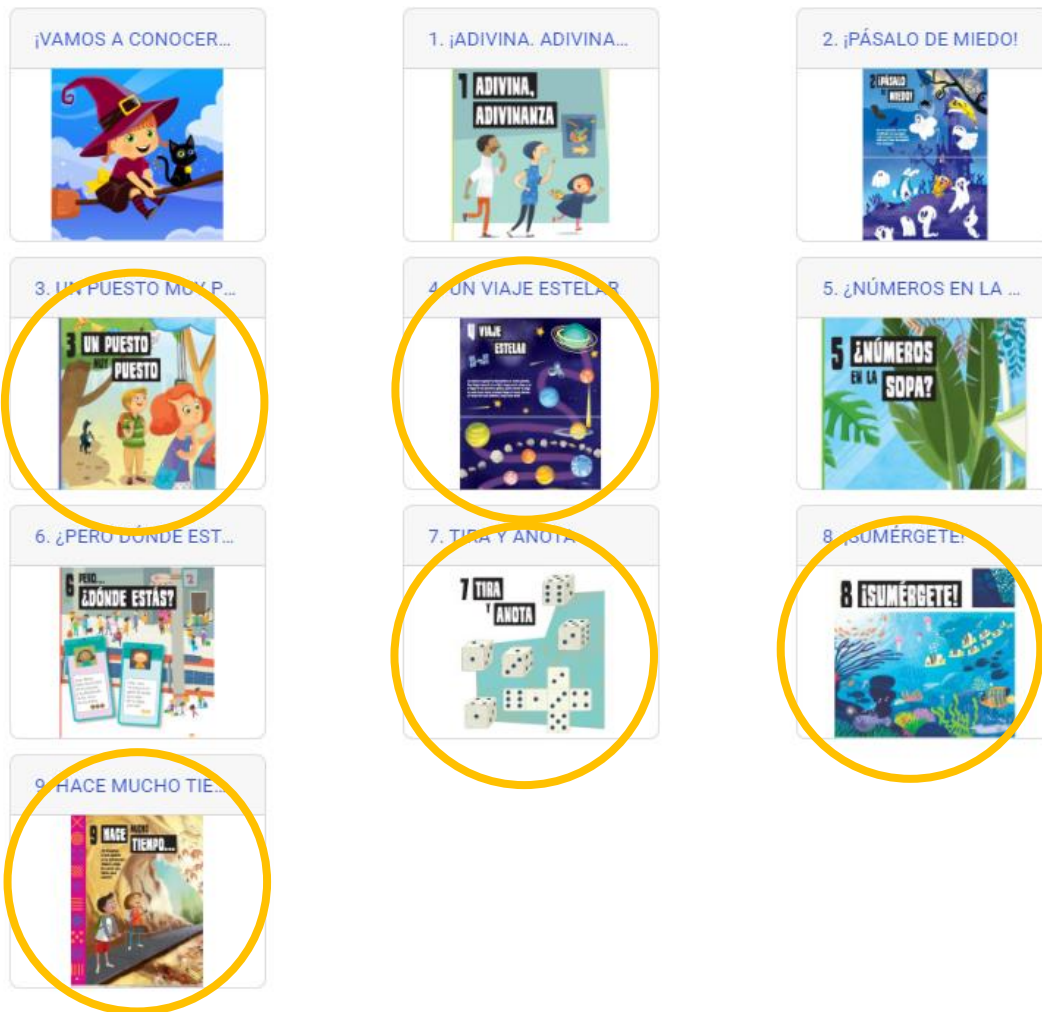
¡VAMOS A CONOCER...

1. ¡ADIVINA. ADIVINA...

1 ADIVINA, ADIVINANZA

2. ¡PÁSALO DE MIEDO!

2 ¡PÁSALO DE MIEDO!

3. UN PUESTO MUY P...

3 UN PUESTO MUY PUESTO

4. UN VIAJE ESTELAR

4 VIAJE ESTELAR

5. ¿NÚMEROS EN LA ...

5 ¿NÚMEROS EN LA SOPA?

6. ¿PERO DÓNDE EST...

6 PERO... ¿DÓNDE ESTÁS?

7. TIRA Y ANOTA

7 TIRA Y ANOTA

8. ¡SUMÉRGETE!

8 ¡SUMÉRGETE!

9. HACE MUCHO TIE...

9 HACE MUCHO TIEMPO...